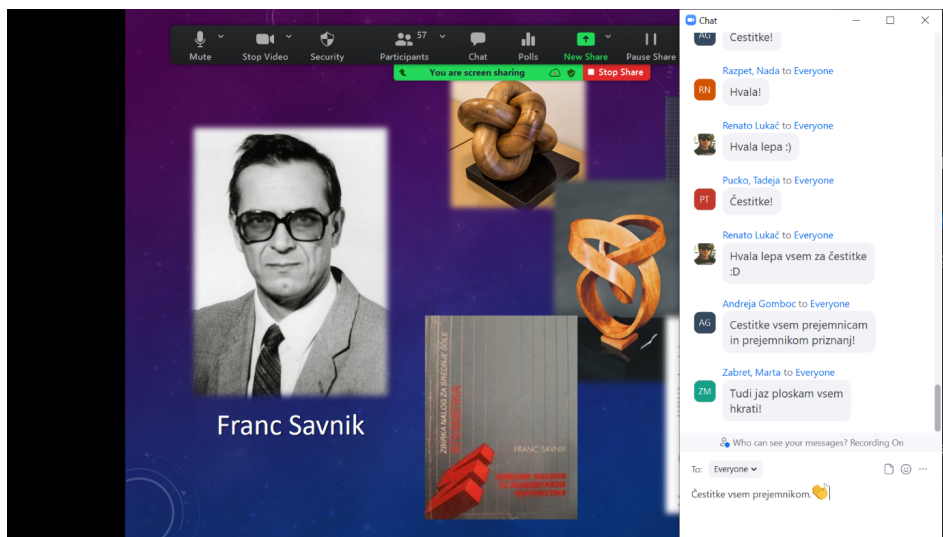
Mute
Stop Video
Security
57
Participants
Chat
Polls
New Share
Pause Share
You are screen sharing
Stop Share

Franc Savnik

ZBIRKA NALOG ZA SREDNJE ŠOLE
FRANC SAVNIK
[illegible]

Chat

AG
Čestitke!

Razpet, Nada to Everyone
RN
Hvala!

Renato Lukač to Everyone
Hvala lepa :)

Pucko, Tadeja to Everyone
PT
Čestitke!

Renato Lukač to Everyone
Hvala lepa vsem za čestitke :D

Andreja Gomboc to Everyone
AG
Cestitke vsem prejemnicam in prejemnikom priznanj!

Zabret, Marta to Everyone
ZM
Tudi jaz ploskam vsem hkrati!

Who can see your messages? Recording On

To: Everyone

Čestitke vsem prejemnikom.